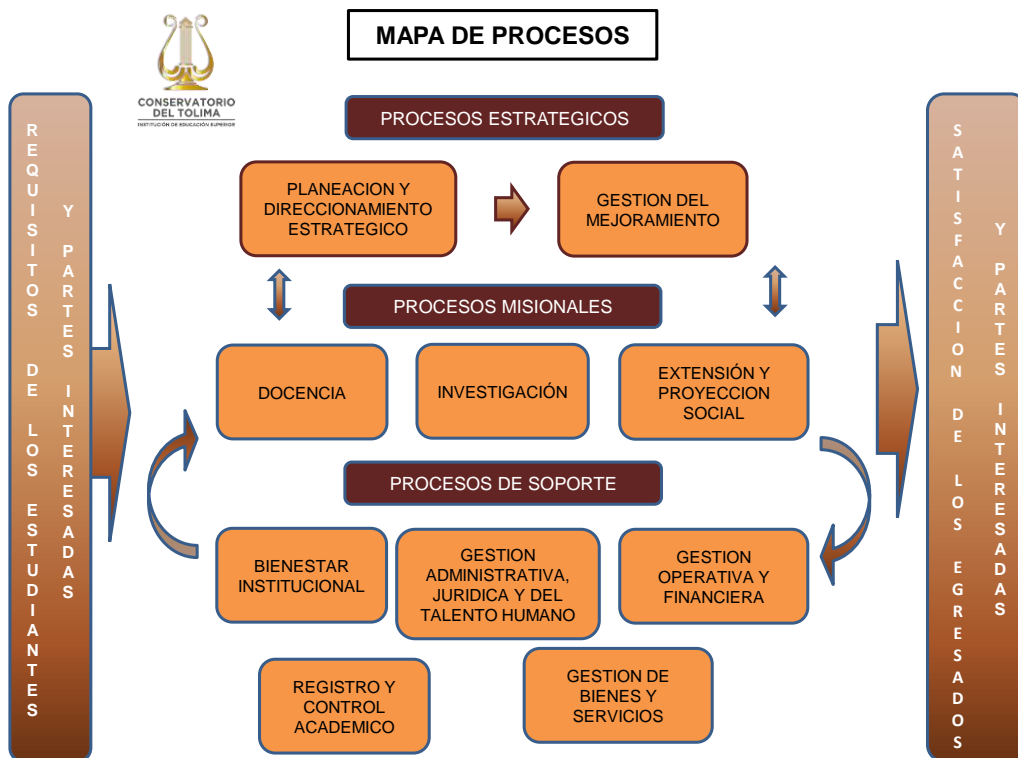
CONSERVATORIO DEL TOLIMA
INSTITUCIÓN DE EDUCACIÓN SUPERIOR

MAPA DE PROCESOS

REQUISITOS DE LOS ESTUDIANTES Y PARTES INTERESADAS

PROCESOS ESTRATEGICOS

PLANEACION Y DIRECCIONAMIENTO ESTRATEGICO

GESTION DEL MEJORAMIENTO

PROCESOS MISIONALES

DOCENCIA

INVESTIGACIÓN

EXTENSIÓN Y PROYECCION SOCIAL

PROCESOS DE SOPORTE

BIENESTAR INSTITUCIONAL

GESTION ADMINISTRATIVA, JURIDICA Y DEL TALENTO HUMANO

GESTION OPERATIVA Y FINANCIERA

REGISTRO Y CONTROL ACADEMICO

GESTION DE BIENES Y SERVICIOS

SATISFACCION DE LOS EGRESADOS Y PARTES INTERESADAS